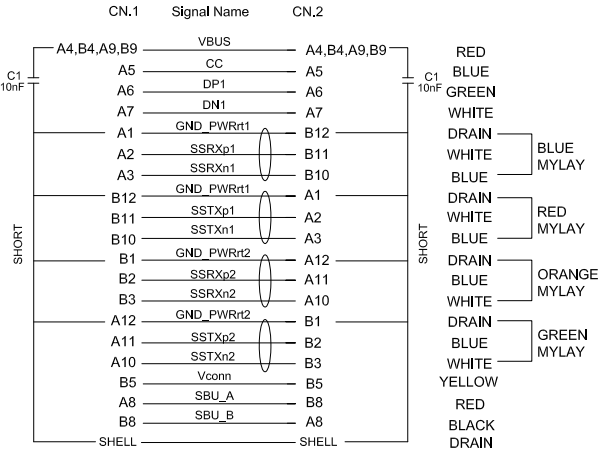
CN.1 Signal Name CN.2

C1 10nF

C1 10nF

SHORT

SHORT

| CN.1 | Signal Name | CN.2 | | |
|---|---|---|---|---|
| A4,B4,A9,B9 | VBUS | A4,B4,A9,B9 | RED | |
| A5 | CC | A5 | BLUE | |
| A6 | DP1 | A6 | GREEN | |
| A7 | DN1 | A7 | WHITE | |
| A1 | GND_PWRrt1 | B12 | DRAIN | BLUE MYLAY |
| A2 | SSRXp1 | B11 | WHITE | |
| A3 | SSRXn1 | B10 | BLUE | |
| B12 | GND_PWRrt1 | A1 | DRAIN | RED MYLAY |
| B11 | SSTXp1 | A2 | WHITE | |
| B10 | SSTXn1 | A3 | BLUE | |
| B1 | GND_PWRrt2 | A12 | DRAIN | ORANGE MYLAY |
| B2 | SSRXp2 | A11 | BLUE | |
| B3 | SSRXn2 | A10 | WHITE | |
| A12 | GND_PWRrt2 | B1 | DRAIN | GREEN MYLAY |
| A11 | SSTXp2 | B2 | BLUE | |
| A10 | SSTXn2 | B3 | WHITE | |
| B5 | Vconn | B5 | YELLOW | |
| A8 | SBU_A | B8 | RED | |
| B8 | SBU_B | A8 | BLACK | |
| SHELL | | SHELL | DRAIN | |